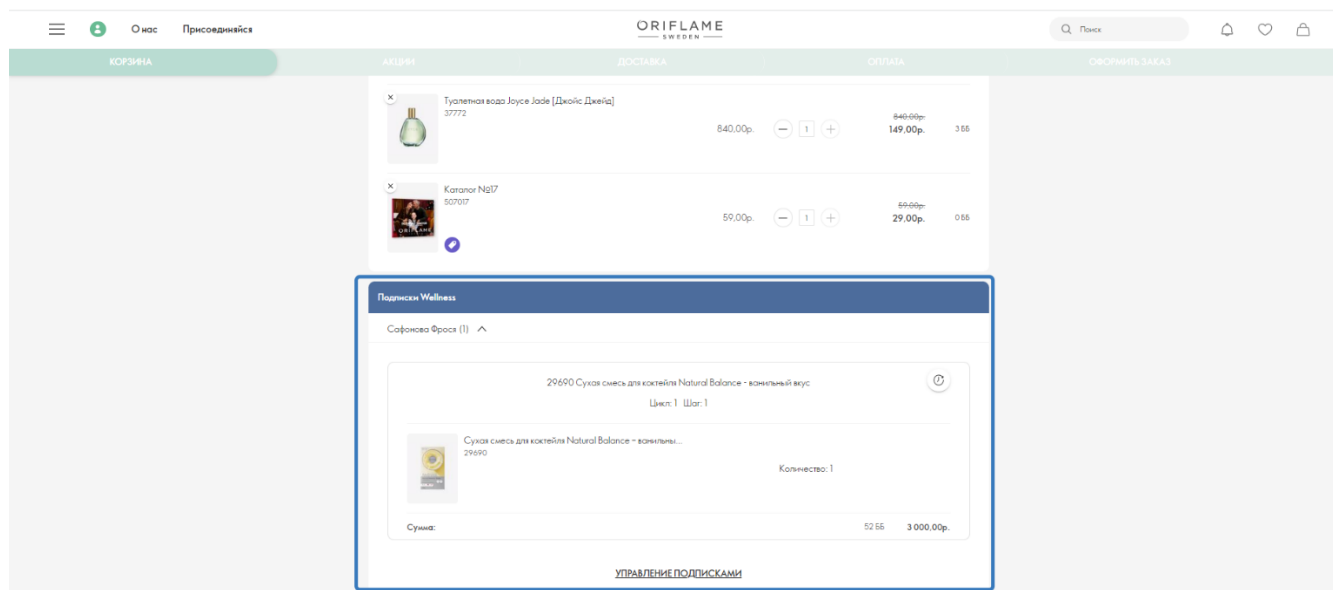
О нас Присоединяйся

ORIFLAME
SWEDEN

Поиск

КОРЗИНА АКЦИИ ДОСТАВКА ОПЛАТА ОФОРМИТЬ ЗАКАЗ

Туалетная вода Joyce Jade [Джойс Джейд]
37772
840,00р. 1
840,00р.
149,00р.
3 ББ

Каталог №17
507017
59,00р. 1
59,00р.
29,00р.
0 ББ

Подписки Wellness

Сафонова Фрося (1)

29690 Сухая смесь для коктейля Natural Balance - ванильный вкус
Цикл: 1 Шаг: 1

Сухая смесь для коктейля Natural Balance - ванильны...
29690
Количество: 1

Сумма: 52 ББ 3 000,00р.

УПРАВЛЕНИЕ ПОДПИСКАМИ